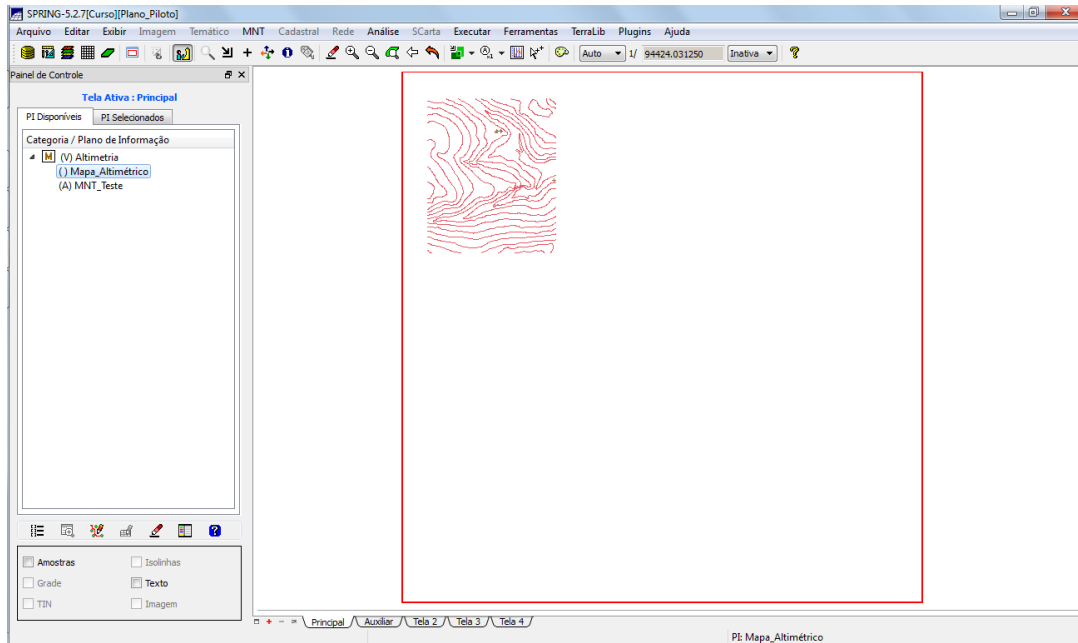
SPRING-5.2.7[Curso][Plano_Piloto]

Arquivo Editar Exibir Imagem Temático MNT Cadastral Rede Análise SCarta Executar Ferramentas TerraLib Plugins Ajuda

Auto 1/ 94424.031250 Inativa

Painel de Controle

Tela Ativa : Principal

PI Disponíveis PI Selecionados

Categoria / Plano de Informação

M (V) Altimetria
( ) Mapa_Altimétrico
(A) MNT_Teste

Amostras
Isolinhas
Grade
Texto
TIN
Imagem

Principal Auxiliar Tela 2 Tela 3 Tela 4

PI: Mapa_Altimétrico